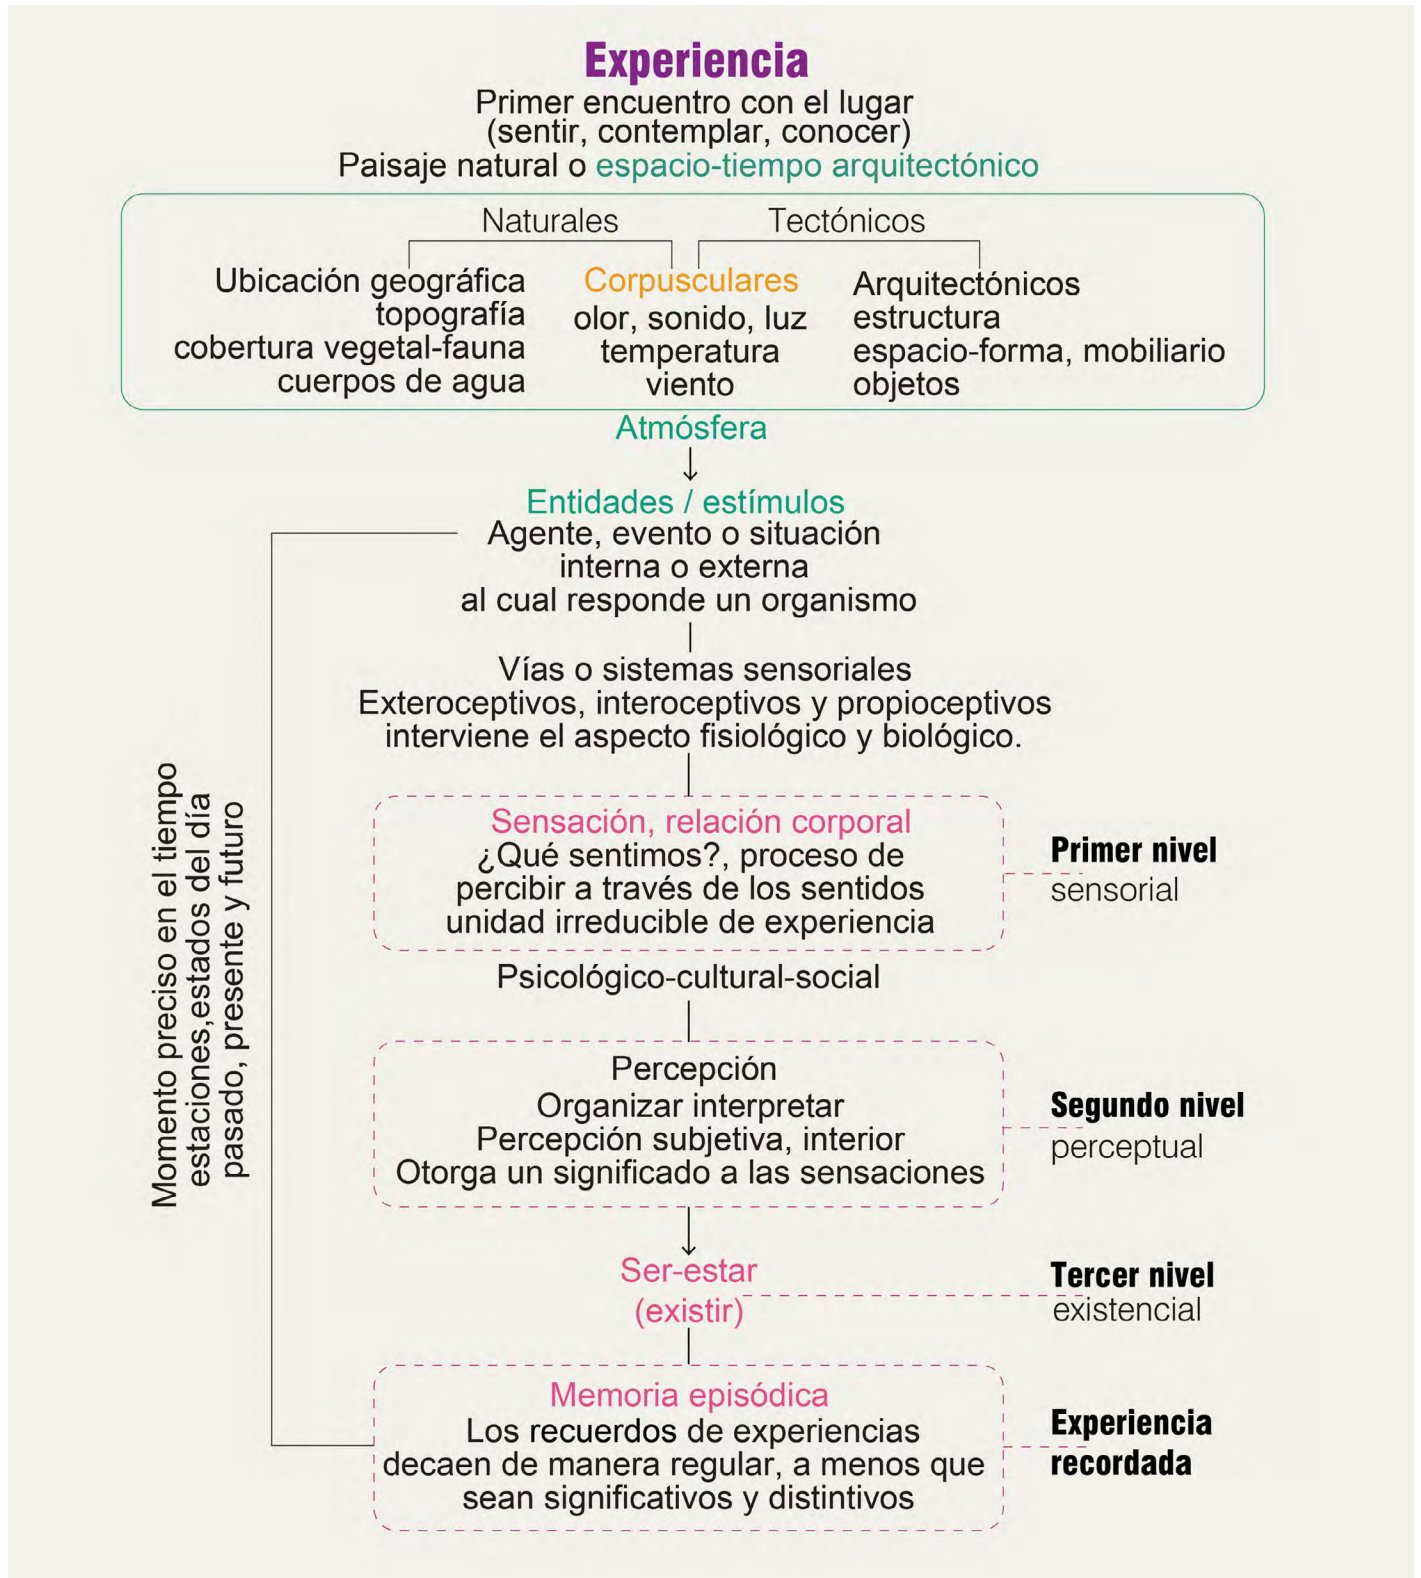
Experiencia
Primer encuentro con el lugar
(sentir, contemplar, conocer)
Paisaje natural o espacio-tiempo arquitectónico

Naturales
Tectónicos

Ubicación geográfica
topografía
cobertura vegetal-fauna
cuerpos de agua

Corpusculares
olor, sonido, luz
temperatura
viento

Arquitectónicos
estructura
espacio-forma, mobiliario
objetos

Atmósfera

Entidades / estímulos
Agente, evento o situación interna o externa al cual responde un organismo

Vías o sistemas sensoriales
Exteroceptivos, interoceptivos y propioceptivos interviene el aspecto fisiológico y biológico.

Sensación, relación corporal
¿Qué sentimos?, proceso de percibir a través de los sentidos unidad irreducible de experiencia

Primer nivel
sensorial

Psicológico-cultural-social

Percepción
Organizar interpretar
Percepción subjetiva, interior
Otorga un significado a las sensaciones

Segundo nivel
perceptual

Ser-estar
(existir)

Tercer nivel
existencial

Memoria episódica
Los recuerdos de experiencias decaen de manera regular, a menos que sean significativos y distintivos

Experiencia
recordada

Momento preciso en el tiempo
estaciones,estados del día
pasado, presente y futuro